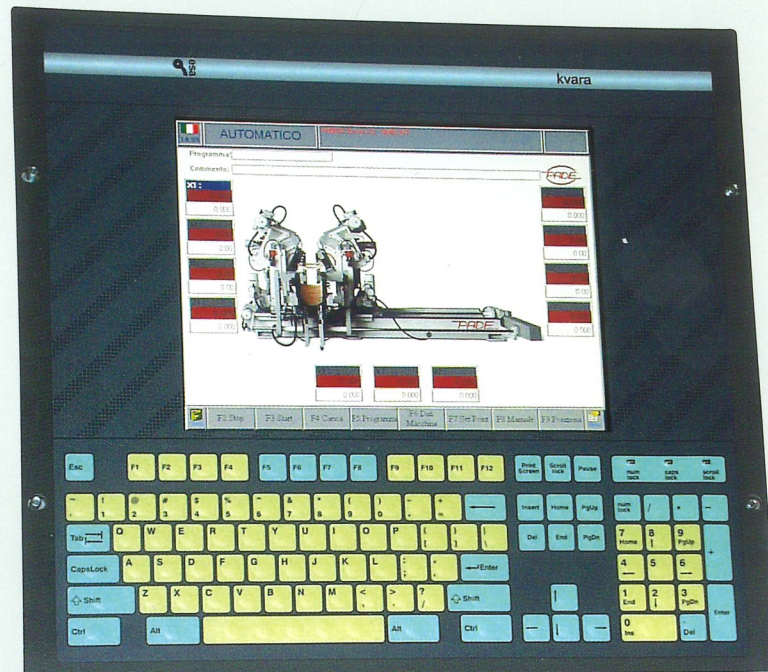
esa

kvara

AUTOMATICO

Programma

Commento

FADE

X1 :

0.000

2.00

0.00

0.000

0.000

0.00

0.00

0.000

2.000

0.000

0.000

FADE

F2 Stop

F3 Start

F4 Carica

F5 Programmi

F6 Dati Macchina

F7 Set Point

F8 Manuale

F9 Frontemi

Esc

F1

F2

F3

F4

F5

F6

F7

F8

F9

F10

F11

F12

Print Screen

Scroll lock

Pause

num lock

caps lock

scroll lock

~ `

! 1

@ 2

# 3

$ 4

% 5

^ 6

& 7

* 8

( 9

) 0

_ -

+ =

Insert

Home

PgUp

num lock

/

*

-

Tab

Q

W

E

R

T

Y

U

I

O

P

{ [

} ]

| \

Del

End

PgDn

7 Home

8

9 PgUp

+

CapsLock

A

S

D

F

G

H

J

K

L

: ;

" '

Enter

4

5

6

Shift

Z

X

C

V

B

N

M

< ,

> .

? /

Shift

1 End

2

3 PgDn

Enter

Ctrl

Alt

Alt

Ctrl

0 Ins

Del